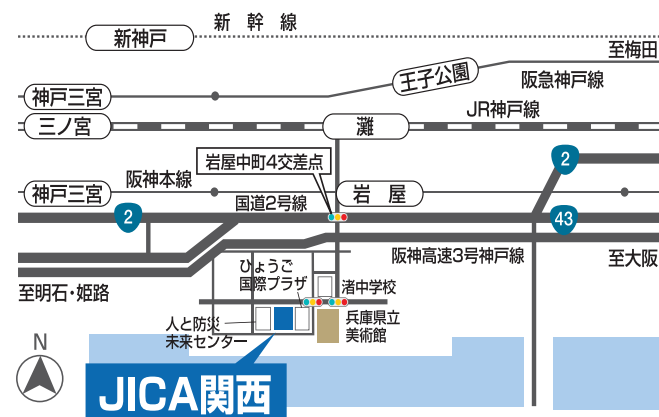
新幹線
新神戸
至梅田
王子公園
阪急神戸線
神戸三宮
三ノ宮
灘
JR神戸線
岩屋中町4交差点
2
神戸三宮
阪神本線
国道2号線
岩屋
2
43
阪神高速3号神戸線
至大阪
ひょうご
国際プラザ
渚中学校
至明石・姫路
兵庫県立
美術館
人と防災
未来センター
N
JICA関西